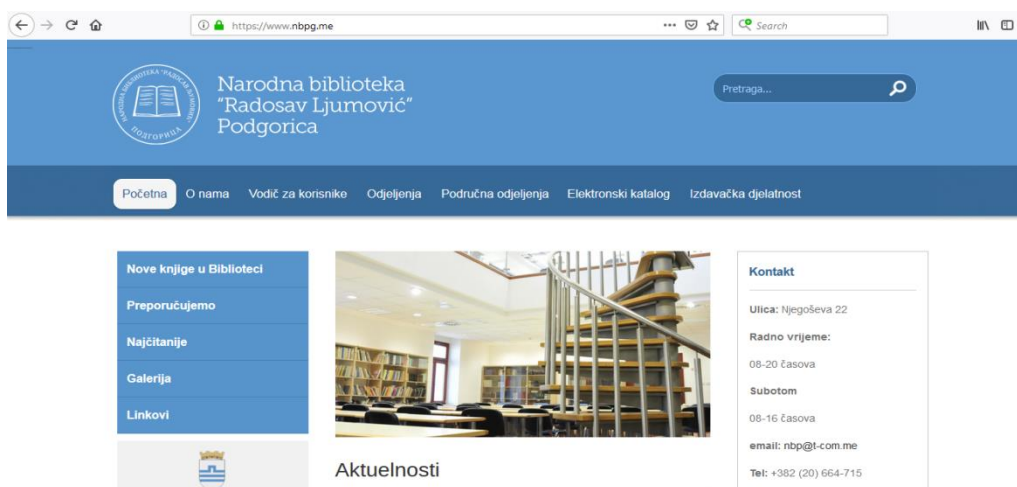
https://www.nbpg.me

Search

Narodna biblioteka "Radosav Ljumović" Podgorica

Pretraga...

Početna O nama Vodič za korisnike Odjeljenja Područna odjeljenja Elektronski katalog Izdavačka djelatnost

Nove knjige u Biblioteci
Preporučujemo
Najčitanije
Galerija
Linkovi

Aktuelnosti

Kontakt

Ulica: Njegoševa 22

Radno vrijeme:

08-20 časova

Subotom

08-16 časova

email: nbp@t-com.me

Tel: +382 (20) 664-715